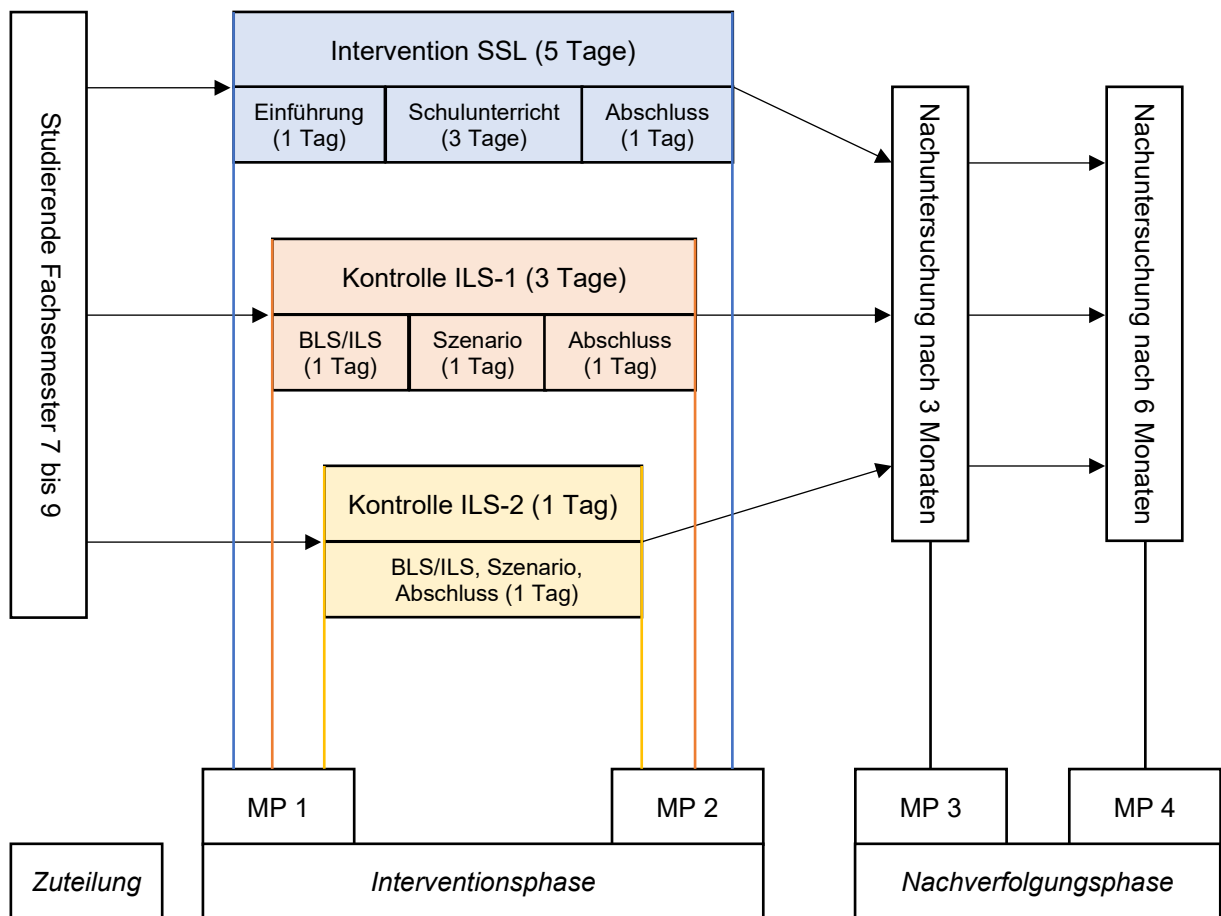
Studierende Fachsemester 7 bis 9

Intervention SSL (5 Tage)

Einführung (1 Tag)

Schulunterricht (3 Tage)

Abschluss (1 Tag)

Kontrolle ILS-1 (3 Tage)

BLS/ILS (1 Tag)

Szenario (1 Tag)

Abschluss (1 Tag)

Kontrolle ILS-2 (1 Tag)

BLS/ILS, Szenario, Abschluss (1 Tag)

Nachuntersuchung nach 3 Monaten

Nachuntersuchung nach 6 Monaten

MP 1

MP 2

MP 3

MP 4

*Zuteilung*

*Interventionsphase*

*Nachverfolgungsphase*